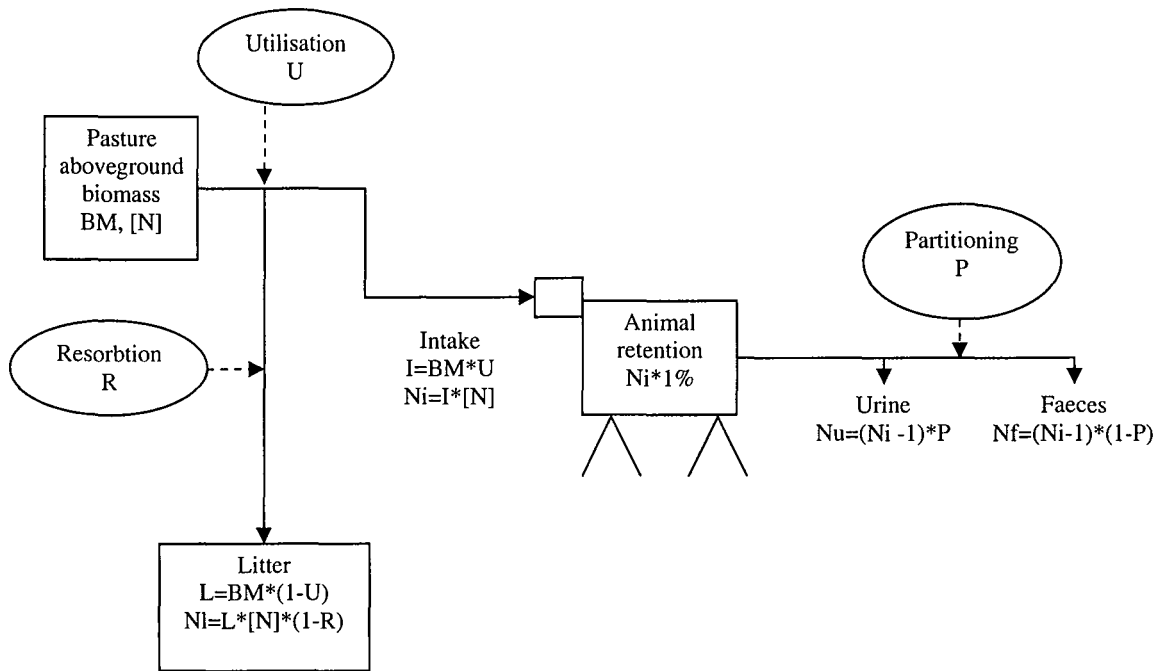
Utilisation
U

Pasture
aboveground
biomass
BM, [N]

Partitioning
P

Resorbtion
R

Intake
I=BM*U
Ni=I*[N]

Animal
retention
Ni*1%

Urine
Nu=(Ni -1)*P

Faeces
Nf=(Ni-1)*(1-P)

Litter
L=BM*(1-U)
Nl=L*[N]*(1-R)